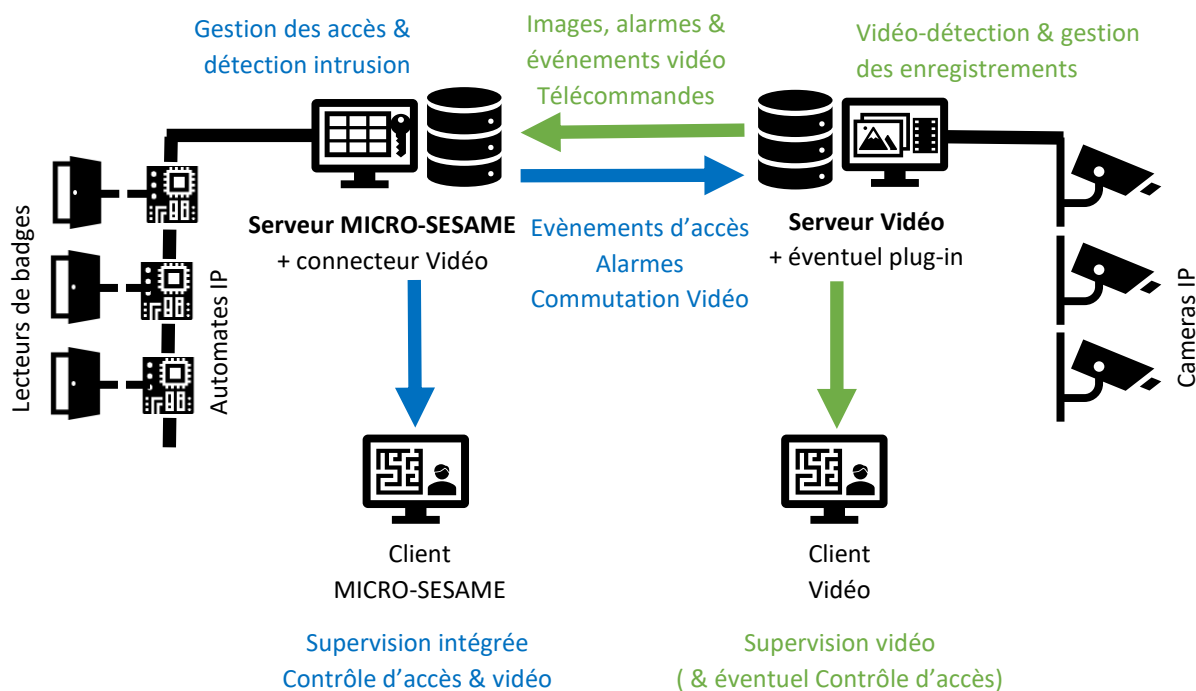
Gestion des accès & détection intrusion

Images, alarmes & événements vidéo
Télécommandes

Vidéo-détection & gestion des enregistrements

Lecteurs de badges

Automates IP

Serveur MICRO-SESAME
+ connecteur Vidéo

Evènements d'accès
Alarmes
Commutation Vidéo

Serveur Vidéo
+ éventuel plug-in

Cameras IP

Client
MICRO-SESAME

Client
Vidéo

Supervision intégrée
Contrôle d'accès & vidéo

Supervision vidéo
( & éventuel Contrôle d'accès)